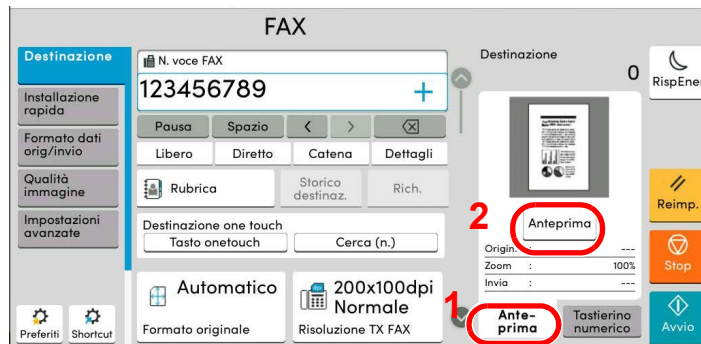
FAX

Destinazione
Installazione rapida
Formato dati orig/invio
Qualità immagine
Impostazioni avanzate

N. voce FAX
123456789
+
Pausa
Spazio
<
>
Libero
Diretto
Catena
Dettagli
Rubrica
Storico destinaz.
Rich.
Destinazione one touch
Tasto onetouch
Cerca (n.)
Automatico
Formato originale
200x100dpi Normale
Risoluzione TX FAX

Destinazione
0
2
Anteprima
Origin. : ---
Zoom : 100%
Invia : ---
1
Anteprima
Tastierino numerico

RispEner
Reimp.
Stop
Avvio

Preferiti
Shortcut